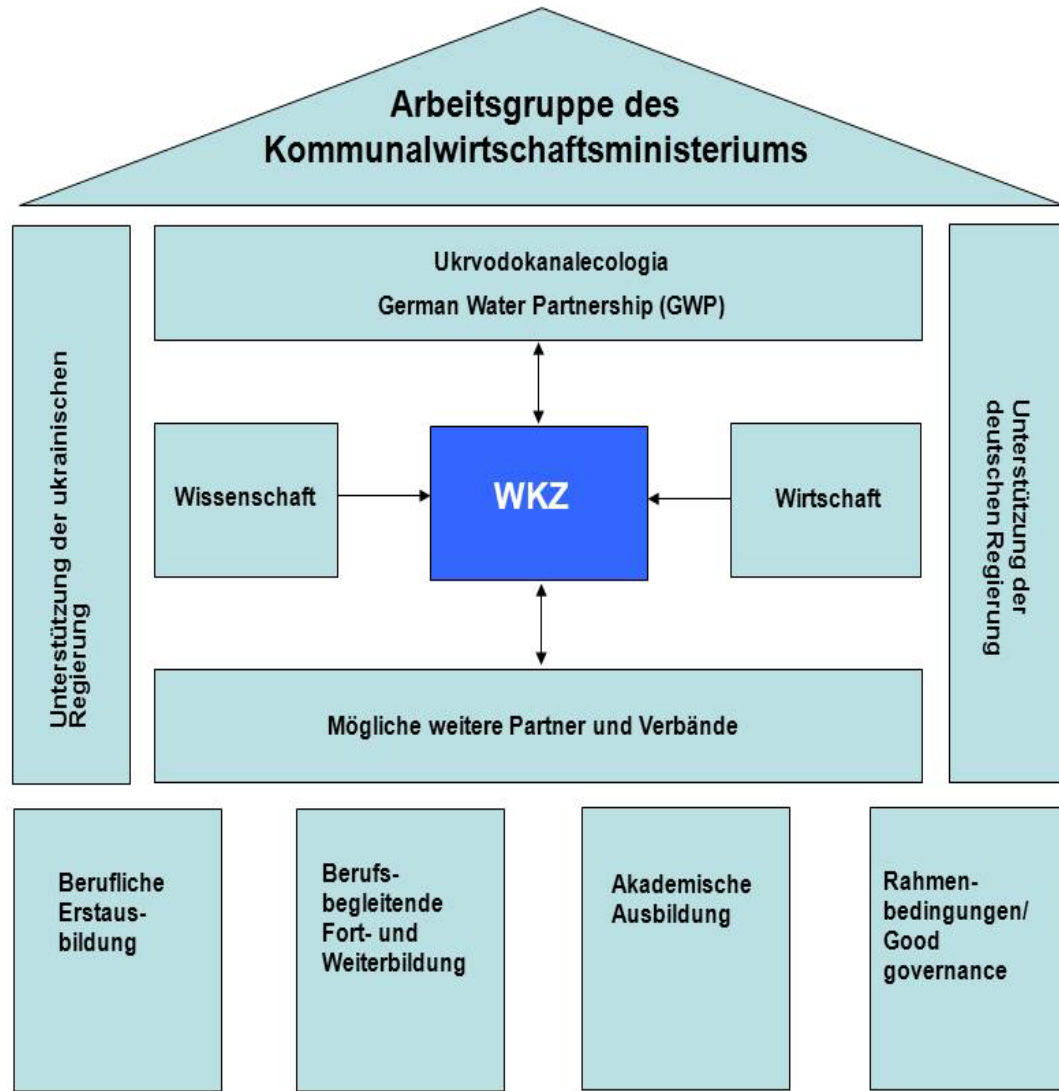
Arbeitsgruppe des Kommunalwirtschaftsministeriums

Unterstützung der ukrainischen Regierung

Ukrvodokanalecologia
German Water Partnership (GWP)

Wissenschaft

WKZ

Wirtschaft

Mögliche weitere Partner und Verbände

Unterstützung der deutschen Regierung

Berufliche Erstausbildung

Berufsbegleitende Fort- und Weiterbildung

Akademische Ausbildung

Rahmenbedingungen/ Good governance